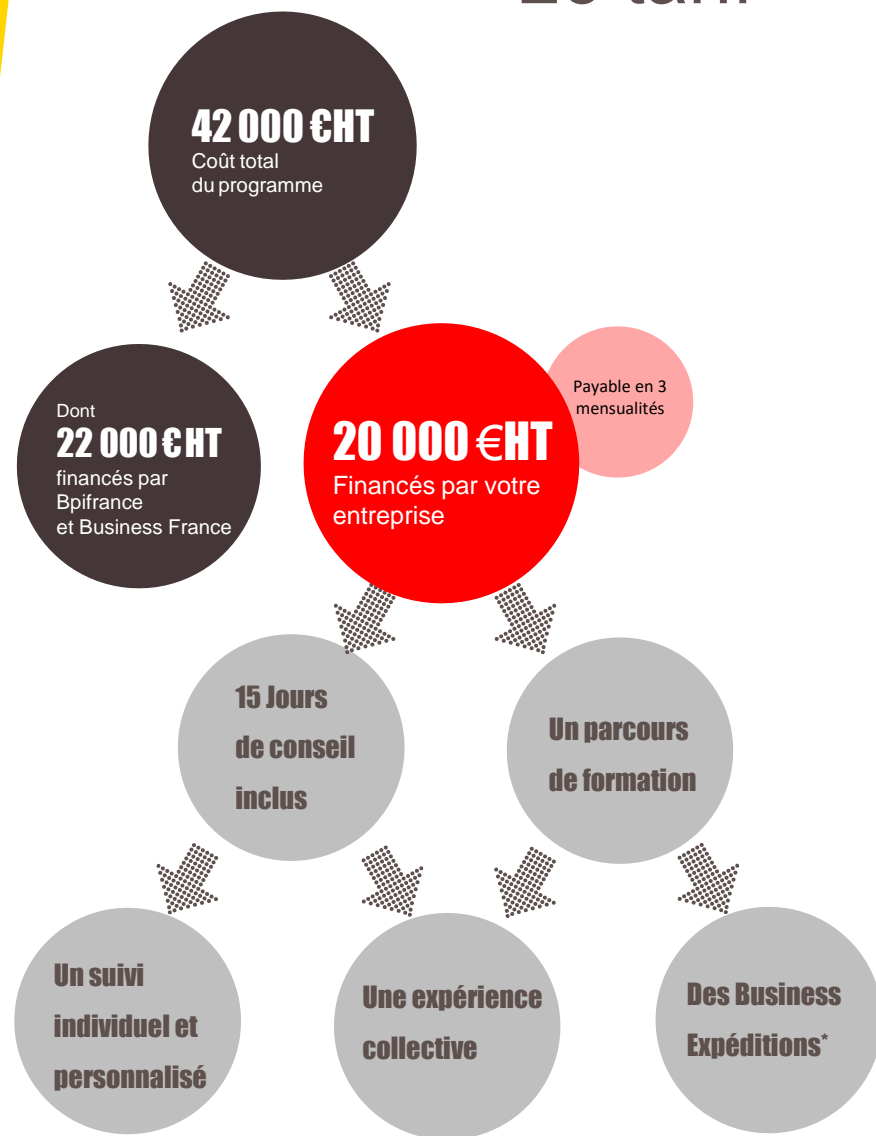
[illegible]

42 000 €HT
Coût total du programme

Dont
22 000 € HT
financés par Bpifrance et Business France

20 000 €HT
Financés par votre entreprise

Payable en 3 mensualités

15 Jours de conseil inclus

Un parcours de formation

Un suivi individuel et personnalisé

Une expérience collective

Des Business Expéditions*